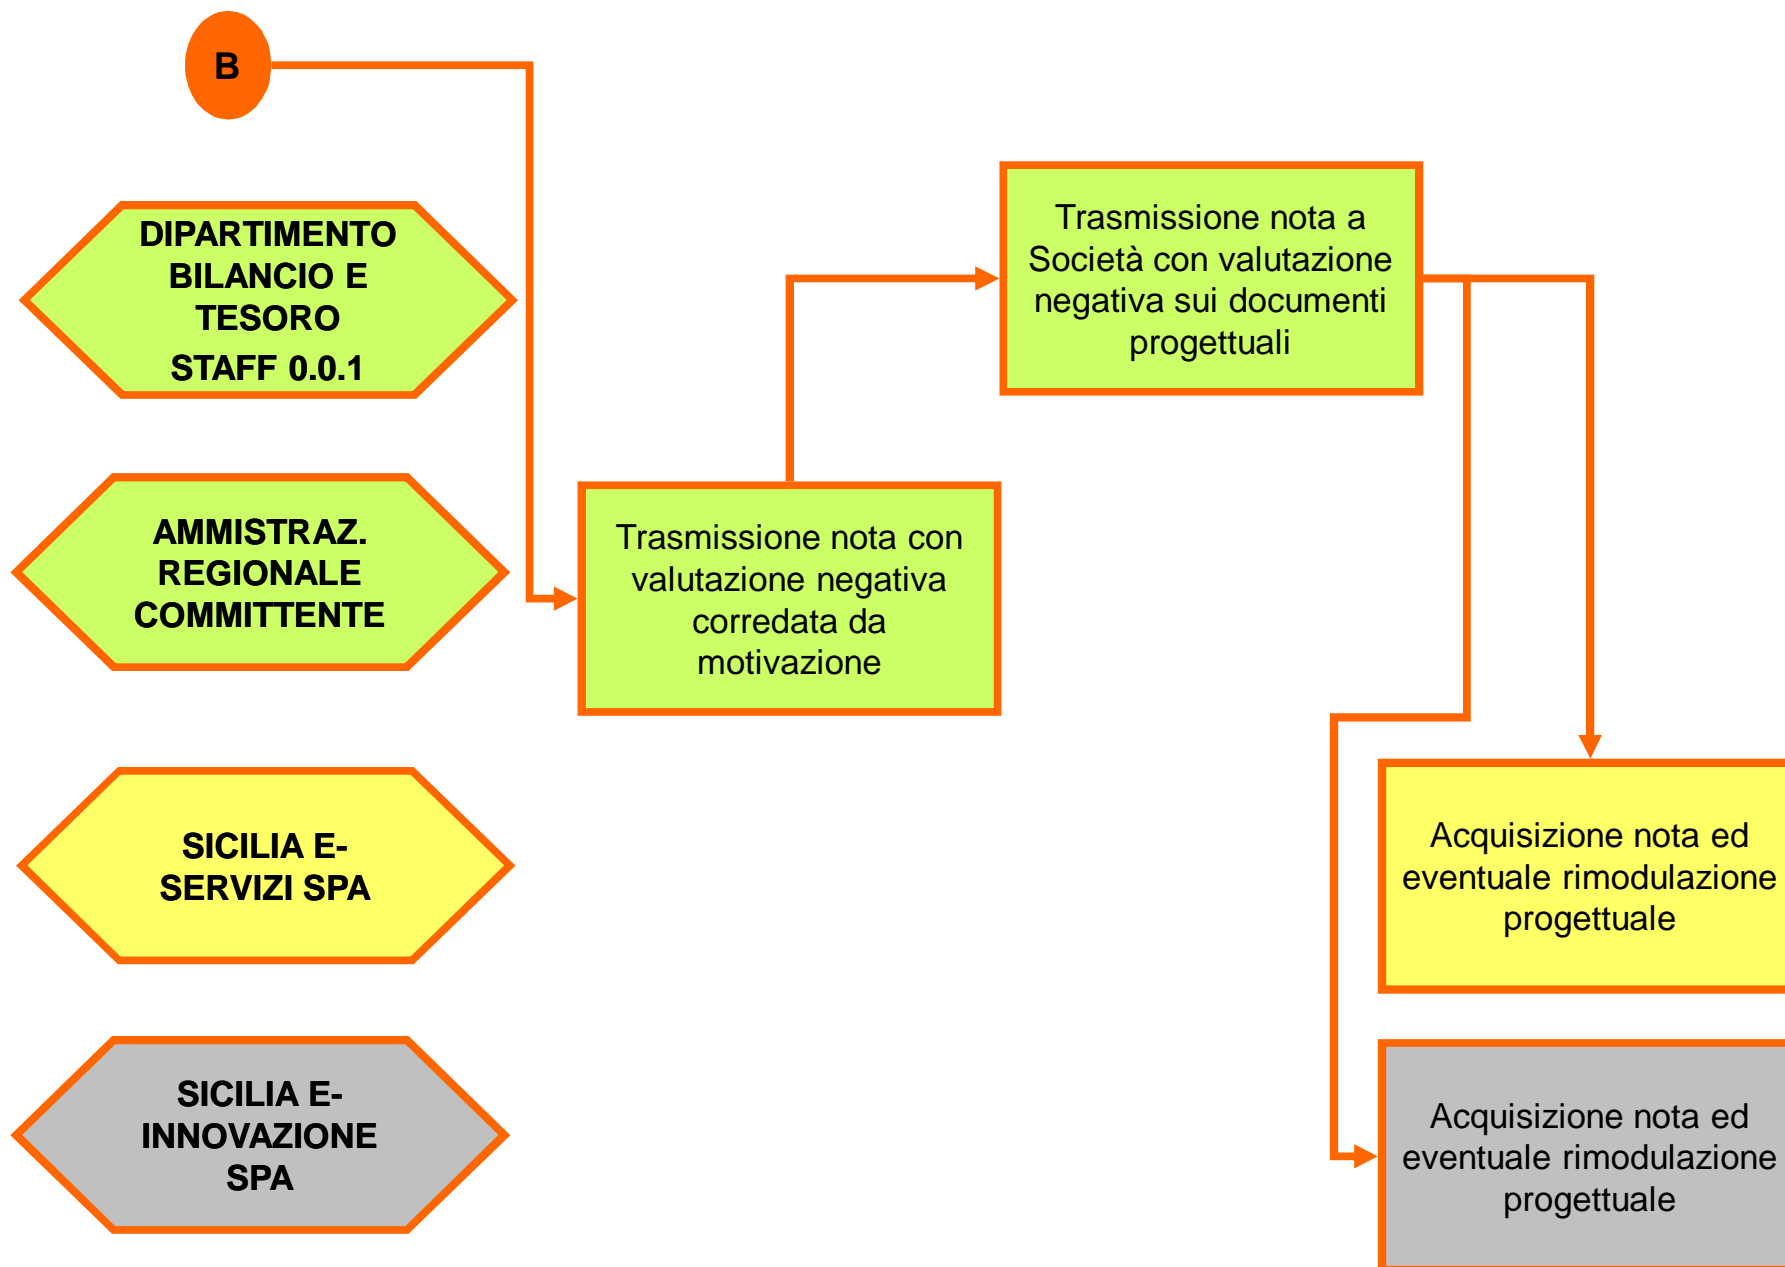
B

DIPARTIMENTO BILANCIO E TESORO
STAFF 0.0.1

AMMISTRAZ. REGIONALE COMMITTENTE

SICILIA E-SERVIZI SPA

SICILIA E-INNOVAZIONE SPA

Trasmissione nota con valutazione negativa corredata da motivazione

Trasmissione nota a Società con valutazione negativa sui documenti progettuali

Acquisizione nota ed eventuale rimodulazione progettuale

Acquisizione nota ed eventuale rimodulazione progettuale